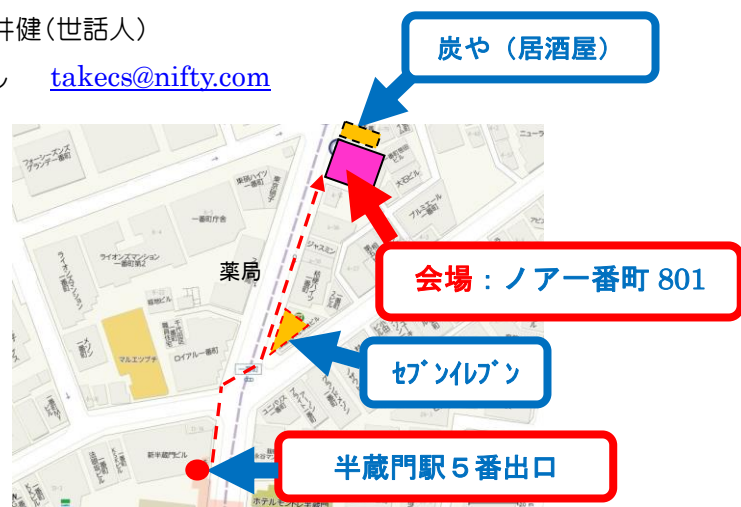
井健（世話人）

ル　takecs@nifty.com

炭や（居酒屋）

薬局

会場：ノアー番町 801

セブンイレブン

半蔵門駅５番出口

ライオンズマンション一番町第2

マルエツプチ

ロイアル一番町

新半蔵門ビル

ホテルモントレ半蔵門

ジャスミン

大石ビル

一番町庁舎

東急ハイツ一番町

ニューラ